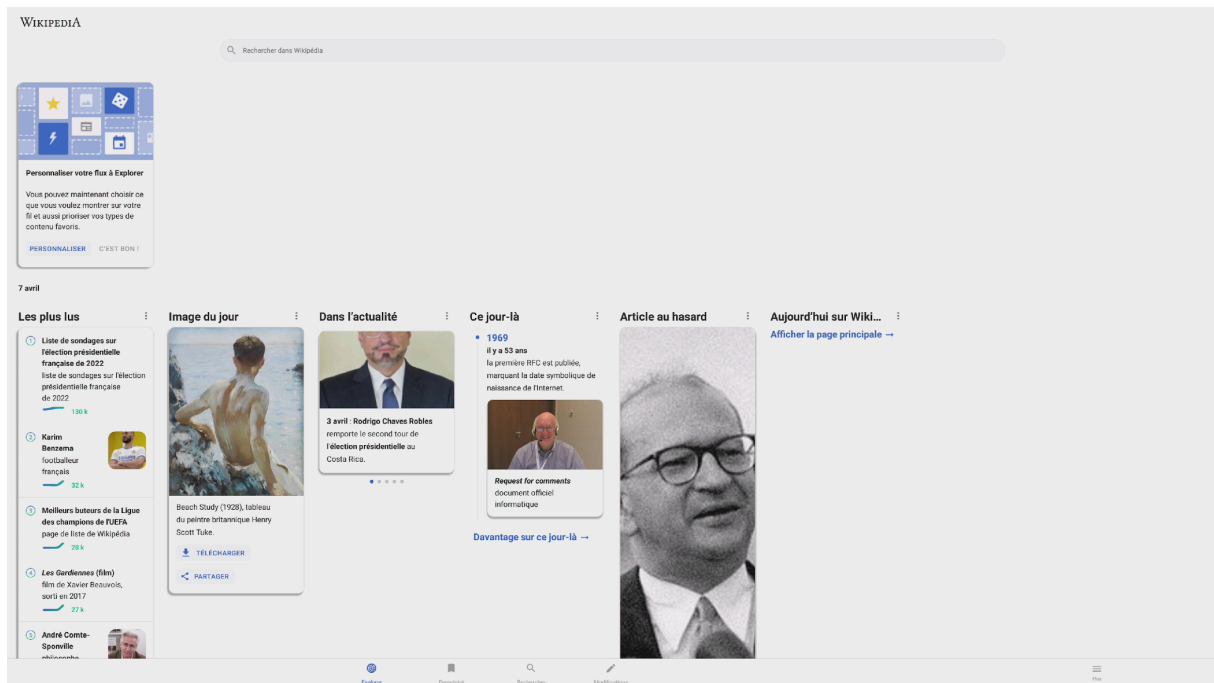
WIKIPEDIA

Rechercher dans Wikipédia

Personnaliser votre flux à Explorer

Vous pouvez maintenant choisir ce que vous voulez montrer sur votre fil et aussi prioriser vos types de contenu favoris.

PERSONNALISER C'EST BON !

7 avril

Les plus lus

1 Liste de sondages sur l'élection présidentielle française de 2022
liste de sondages sur l'élection présidentielle française de 2022
130 k

2 Karim Benzema
footballeur français
32 k

3 Meilleurs buteurs de la Ligue des champions de l'UEFA
page de liste de Wikipédia
28 k

4 Les Gardiennes (film)
film de Xavier Beauvois, sorti en 2017
27 k

5 André Comte-Sponville
philosophe

Image du jour

Beach Study (1928), tableau du peintre britannique Henry Scott Tuke.

TÉLÉCHARGER

PARTAGER

Dans l'actualité

3 avril : Rodrigo Chaves Robles remporte le second tour de l'élection présidentielle au Costa Rica.

Ce jour-là

1969
il y a 53 ans
la première RFC est publiée, marquant la date symbolique de naissance de l'Internet.

Request for comments
document officiel informatique

Davantage sur ce jour-là →

Article au hasard

Aujourd'hui sur Wiki...

Afficher la page principale →

Explorer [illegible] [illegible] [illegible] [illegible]